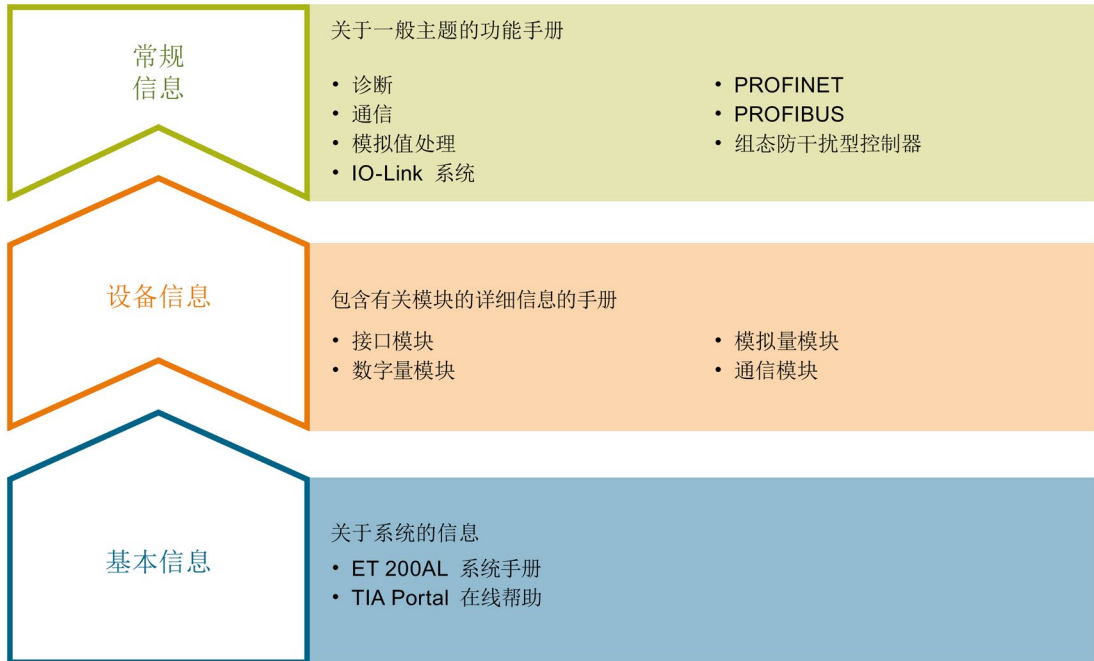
常规
信息

关于一般主题的功能手册

• 诊断
• 通信
• 模拟值处理
• IO-Link 系统

• PROFINET
• PROFIBUS
• 组态防干扰型控制器

设备信息

包含有关模块的详细信息的手册

• 接口模块
• 数字量模块

• 模拟量模块
• 通信模块

基本信息

关于系统的信息

• ET 200AL 系统手册
• TIA Portal 在线帮助